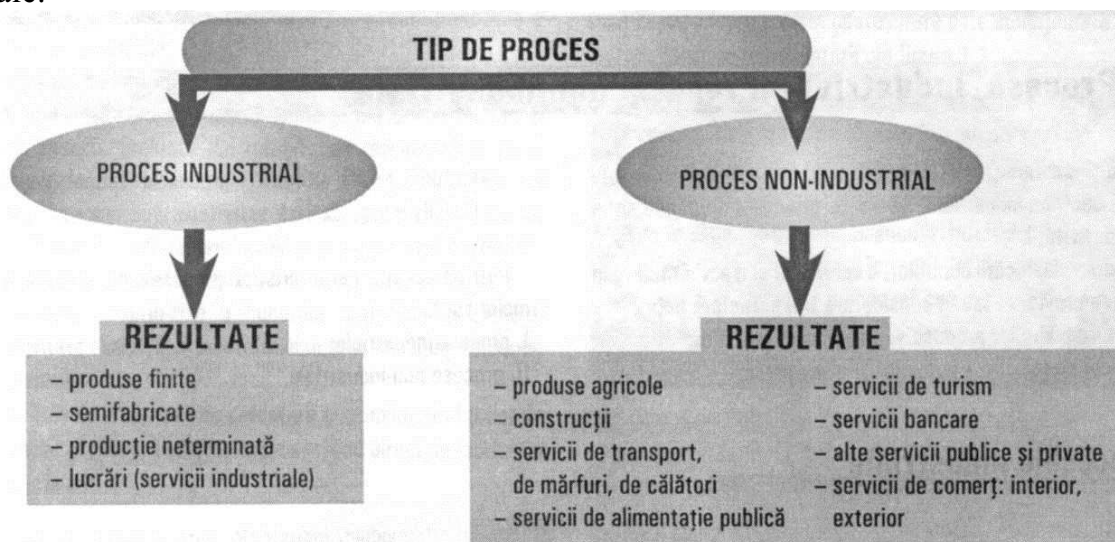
TIP DE PROCES

PROCES INDUSTRIAL

PROCES NON-INDUSTRIAL

REZULTATE
– produse finite
– semifabricate
– producție neterminată
– lucrări (servicii industriale)

REZULTATE
– produse agricole
– construcții
– servicii de transport, de mărfuri, de călători
– servicii de alimentație publică

– servicii de turism
– servicii bancare
– alte servicii publice și private
– servicii de comerț: interior, exterior